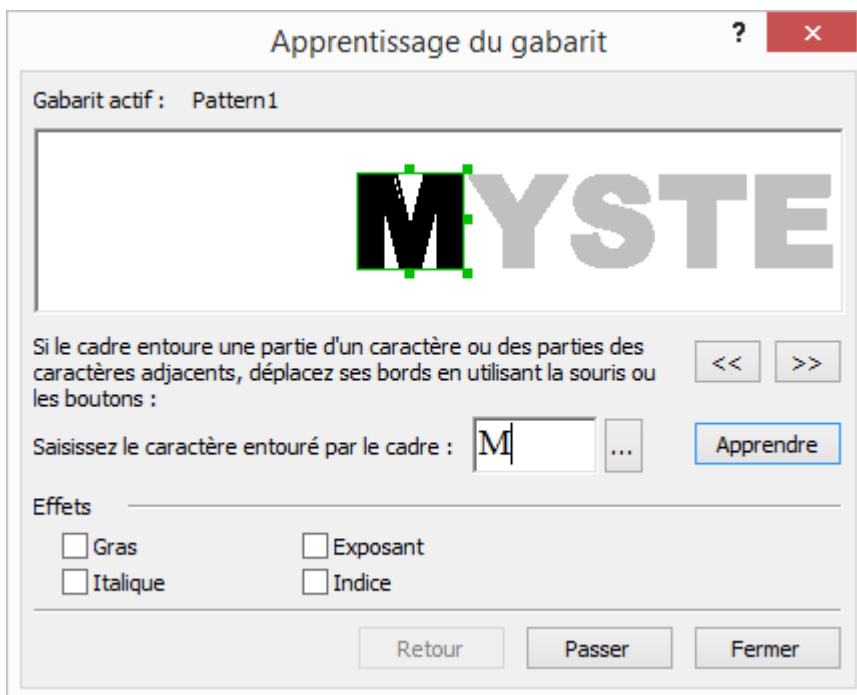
Apprentissage du gabarit

?

×

Gabarit actif : Pattern1

MYSTE

Si le cadre entoure une partie d'un caractère ou des parties des caractères adjacents, déplacez ses bords en utilisant la souris ou les boutons :

<<

>>

Saisissez le caractère entouré par le cadre : M

...

Apprendre

Effets

Gras

Italique

Exposant

Indice

Retour

Passer

Fermer